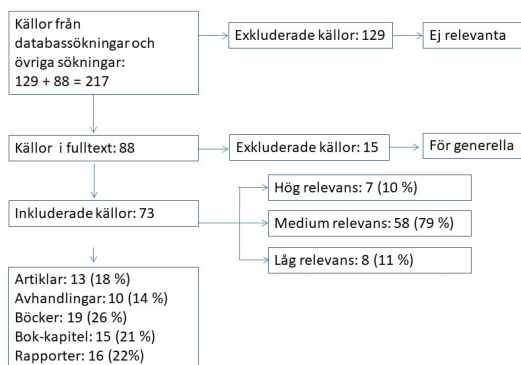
Källor från databassökningar och övriga sökningar: 129 + 88 = 217

Exkluderade källor: 129

Ej relevanta

Källor i fulltext: 88

Exkluderade källor: 15

För generella

Inkluderade källor: 73

Hög relevans: 7 (10 %)

Medium relevans: 58 (79 %)

Låg relevans: 8 (11 %)

Artiklar: 13 (18 %)
Avhandlingar: 10 (14 %)
Böcker: 19 (26 %)
Bok-kapitel: 15 (21 %)
Rapporter: 16 (22%)